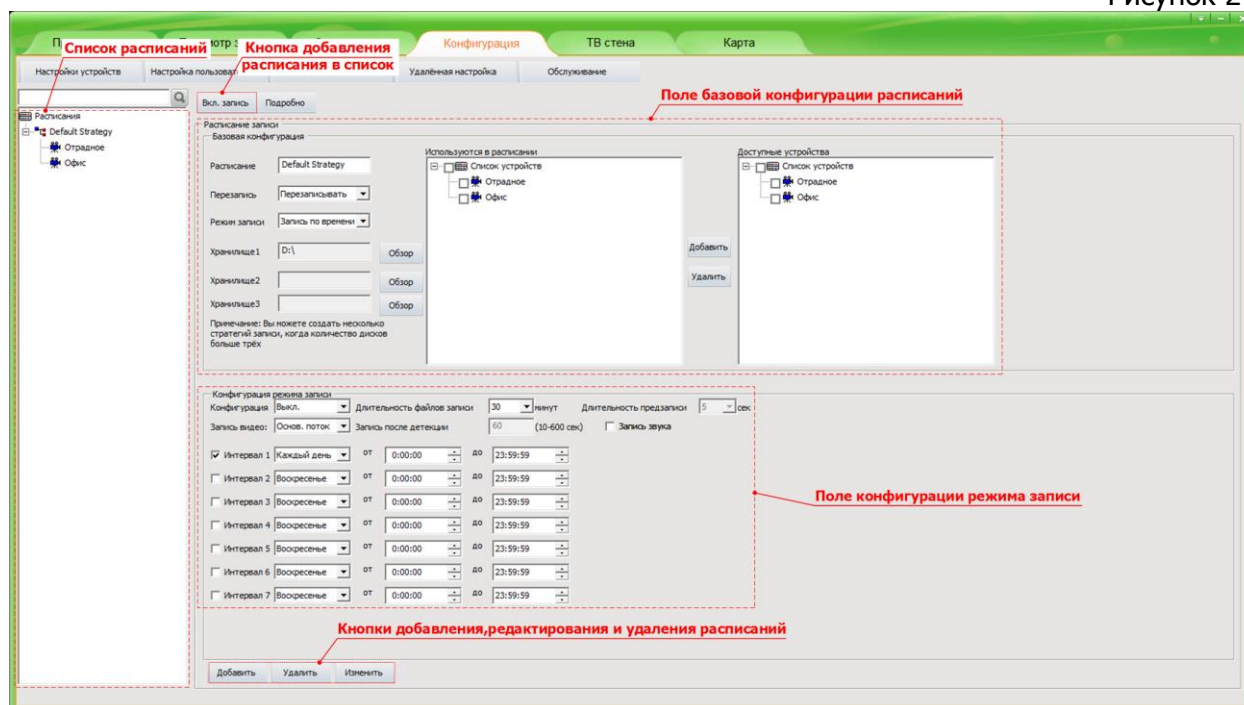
Рисунок 2

П Список расписаний мотр з Кнопка добавления расписания в список Конфигурация ТВ стена Карта

Настройки устройств Настройка пользоват Удалённая настройка Обслуживание

Расписания
Default Strategy
Отрадное
Офис

Вкл. запись Подробно

Поле базовой конфигурации расписаний

Расписание записи
Базовая конфигурация
Расписание Default Strategy
Перезапись Перезаписывать
Режим записи Запись по времени
Хранилище1 D:\ Обзор
Хранилище2 Обзор
Хранилище3 Обзор
Примечание: Вы можете создать несколько стратегий записи, когда количество дисков больше трёх

Используются в расписании
Список устройств
Отрадное
Офис

Добавить
Удалить

Доступные устройства
Список устройств
Отрадное
Офис

Конфигурация режима записи
Конфигурация Выкл. Длительность файлов записи 30 минут Длительность предзаписи 5 сек
Запись видео: Основ. поток Запись после детекции 60 (10-600 сек) Запись звука

| | | | | | |
|---|---|---|---|---|---|
| Интервал 1 | Каждый день | от | 0:00:00 | до | 23:59:59 |
| Интервал 2 | Воскресенье | от | 0:00:00 | до | 23:59:59 |
| Интервал 3 | Воскресенье | от | 0:00:00 | до | 23:59:59 |
| Интервал 4 | Воскресенье | от | 0:00:00 | до | 23:59:59 |
| Интервал 5 | Воскресенье | от | 0:00:00 | до | 23:59:59 |
| Интервал 6 | Воскресенье | от | 0:00:00 | до | 23:59:59 |
| Интервал 7 | Воскресенье | от | 0:00:00 | до | 23:59:59 |

Поле конфигурации режима записи

Кнопки добавления,редактирования и удаления расписаний

Добавить Удалить Изменить